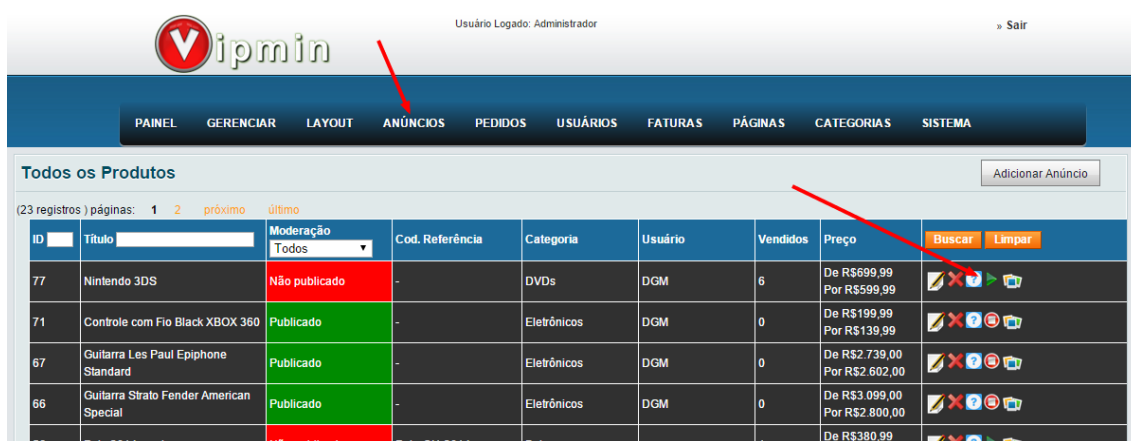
Vipmin

Usuário Logado: Administrador

» Sair

PAINEL GERENCIAR LAYOUT ANÚNCIOS PEDIDOS USUÁRIOS FATURAS PÁGINAS CATEGORIAS SISTEMA

Todos os Produtos

Adicionar Anúncio

(23 registros ) páginas: 1 2 próximo último

| ID | Título | Moderação Todos | Cod. Referência | Categoria | Usuário | Vendidos | Preço | Buscar Limpar |
|---|---|---|---|---|---|---|---|---|
| 77 | Nintendo 3DS | Não publicado | - | DVDs | DGM | 6 | De R$699,99 Por R$599,99 | |
| 71 | Controle com Fio Black XBOX 360 | Publicado | - | Eletrônicos | DGM | 0 | De R$199,99 Por R$139,99 | |
| 67 | Guitarra Les Paul Epiphone Standard | Publicado | - | Eletrônicos | DGM | 0 | De R$2.739,00 Por R$2.602,00 | |
| 66 | Guitarra Strato Fender American Special | Publicado | - | Eletrônicos | DGM | 0 | De R$3.099,00 Por R$2.800,00 | |
| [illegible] | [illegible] | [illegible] | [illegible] | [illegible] | | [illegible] | De R$380,99 | |